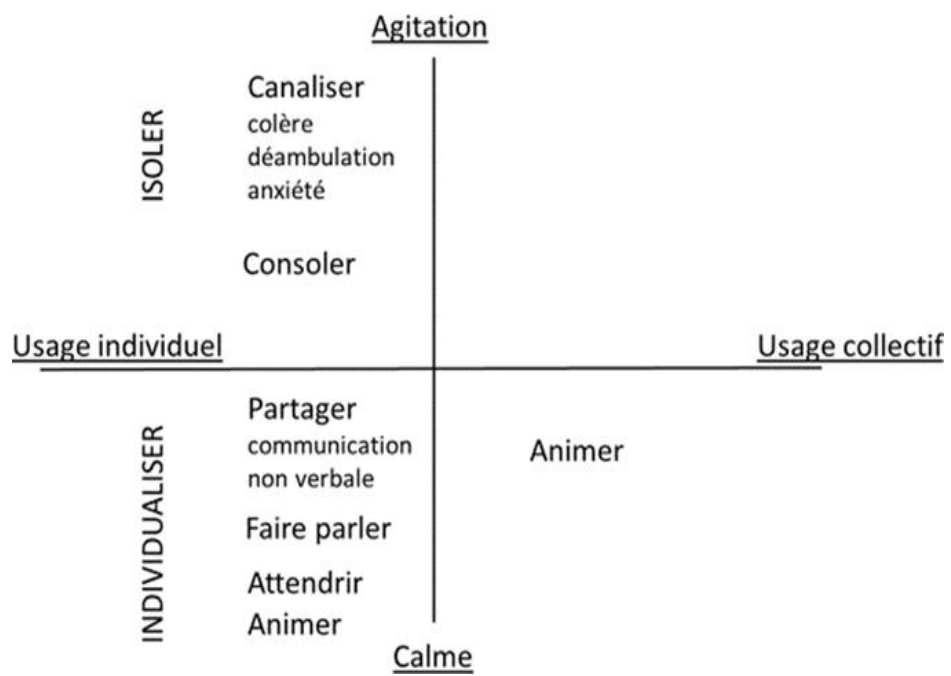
Agitation

ISOLER

Canaliser
colère
déambulation
anxiété

Consoler

Usage individuel

Usage collectif

INDIVIDUALISER

Partager
communication
non verbale

Faire parler

Attendrir
Animer

Animer

Calme